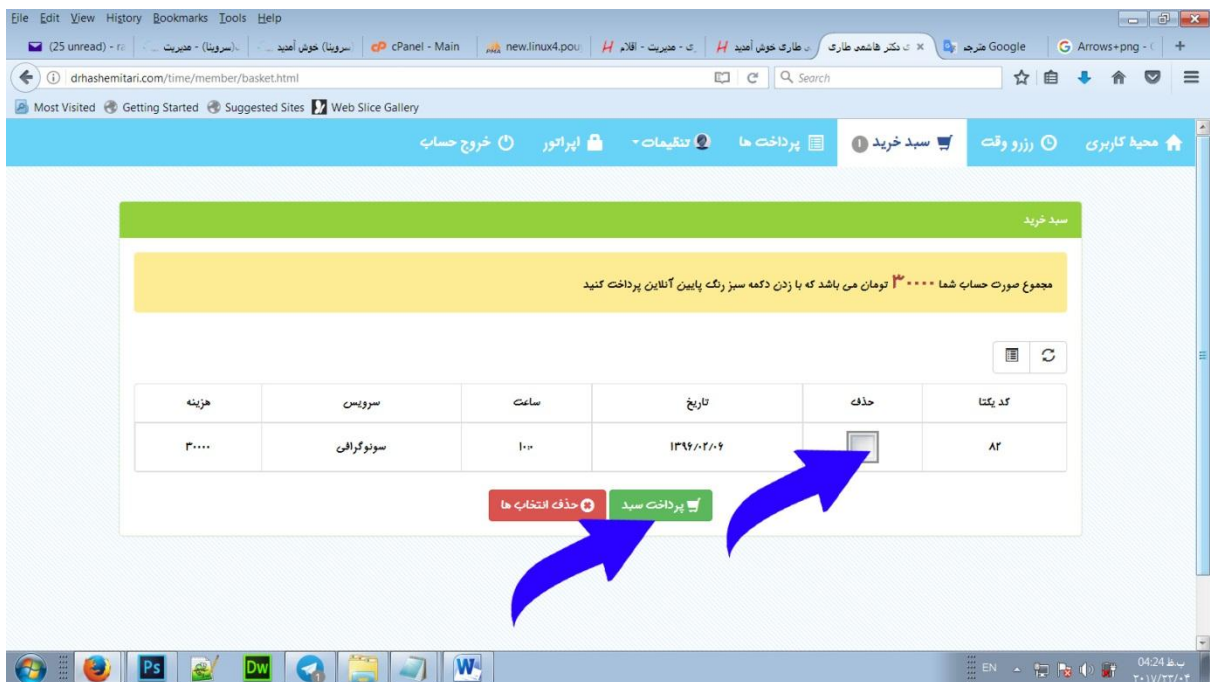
File Edit View History Bookmarks Tools Help

(25 unread) - ra | (سروینا) - مدیریت | (سروینا) خوش آمدید | cPanel - Main | new.linux4.pou | ی - مدیریت - اقلام | ی طاری خوش آمدید | ی دکتر هاشمی طاری | Google مترجم | Arrows+png - |

drhashemitari.com/time/member/basket.html

Search

Most Visited Getting Started Suggested Sites Web Slice Gallery

محیط کاربری | رزرو وقت | سبد خرید 1 | پرداخت ها | تنظیمات | اپراتور | خروج حساب

سبد خرید

مجموع صورت حساب شما ۳۰۰۰۰ تومان می باشد که با زدن دکمه سبز رنگ پایین آنلاین پرداخت کنید

| کد یکتا | حذف | تاریخ | ساعت | سرویس | هزینه |
|---|---|---|---|---|---|
| ۸۲ | | ۱۳۹۶/۰۲/۰۹ | ۱۰:۰۰ | سونوگرافی | ۳۰۰۰۰ |

پرداخت سبد | حذف انتخاب ها

EN 04:24 ب.ظ ۲۰۱۷/۲۳/۰۴